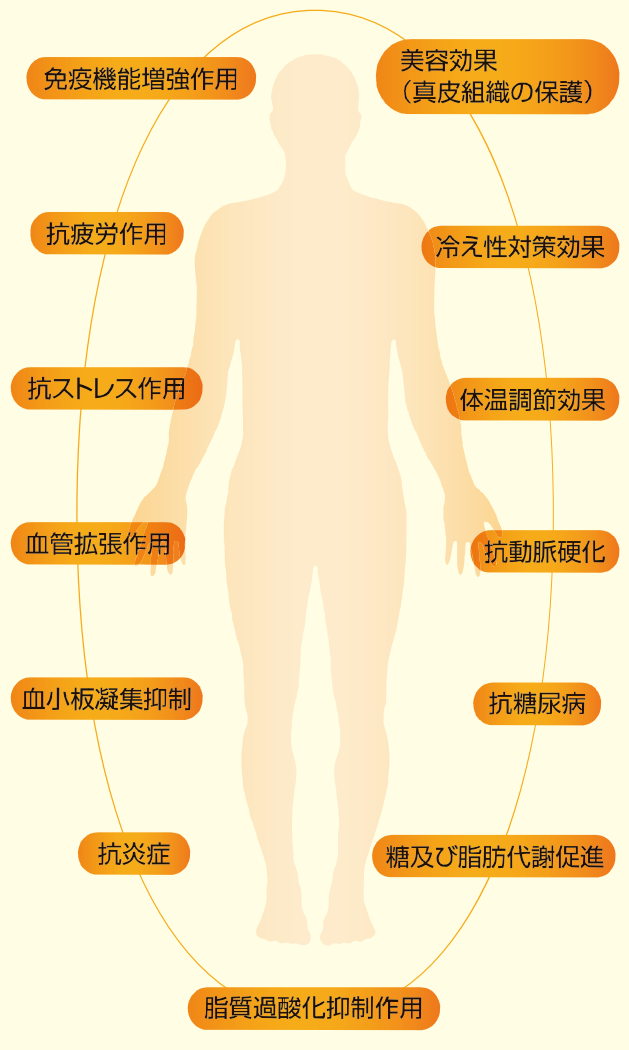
免疫機能増強作用

美容効果
（真皮組織の保護）

抗疲労作用

冷え性対策効果

抗ストレス作用

体温調節効果

血管拡張作用

抗動脈硬化

血小板凝集抑制

抗糖尿病

抗炎症

糖及び脂肪代謝促進

脂質過酸化抑制作用